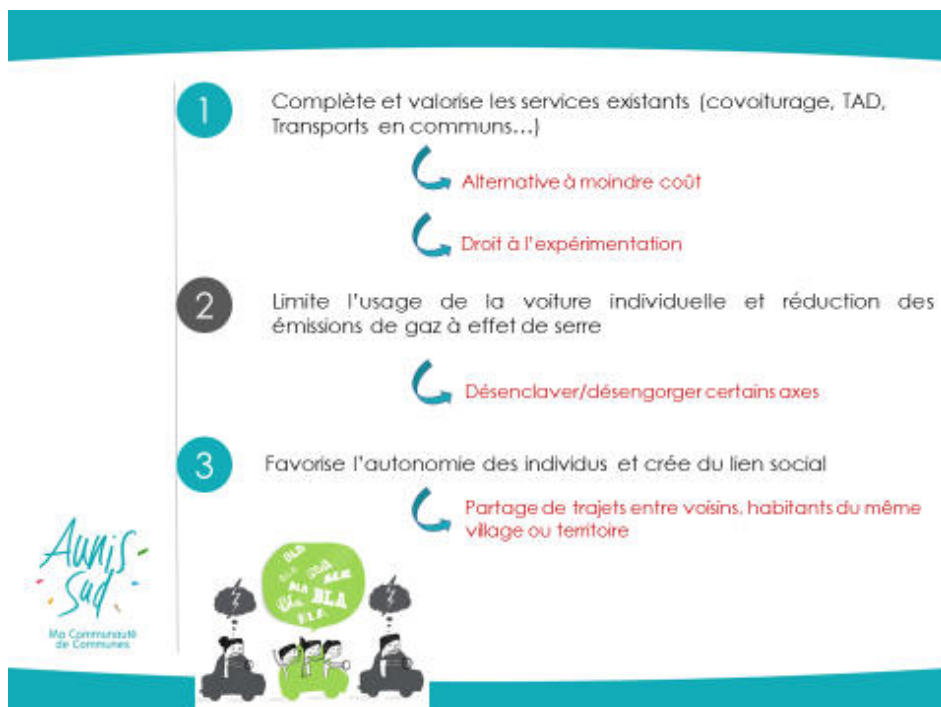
1

Complète et valorise les services existants (covoiturage, TAD, Transports en communs…)

Alternative à moindre coût

Droit à l'expérimentation

2

Limite l'usage de la voiture individuelle et réduction des émissions de gaz à effet de serre

Désenclaver/désengorger certains axes

3

Favorise l'autonomie des individus et crée du lien social

Partage de trajets entre voisins, habitants du même village ou territoire

Aunis Sud

Ma Communauté de Communes

BLA BLA BLA BLA BLA BLA BLA